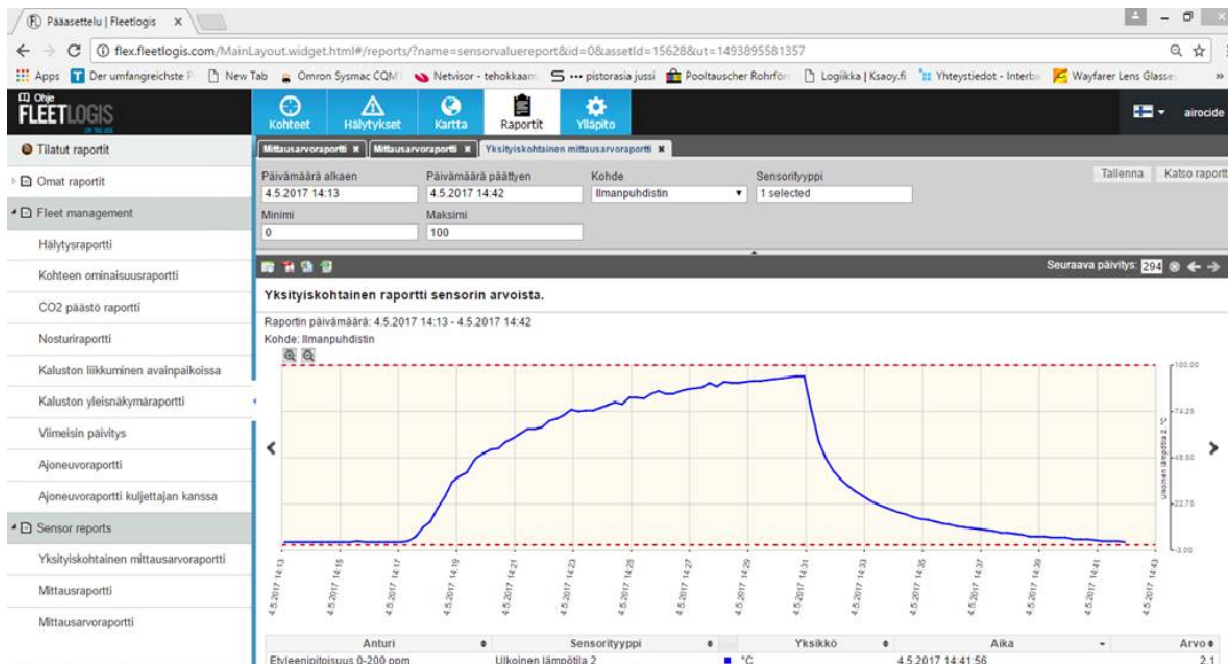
Pääasettelu | Fleetlogis ×

flex.fleetlogis.com/MainLayout.widget.html#/reports/?name=sensorvaluereport&id=0&assetId=15628&ut=1493895581357

Apps Der umfangreichste P New Tab Omron Sysmac CQM Netvisor - tehokkaam ••• pistorasia jussi Pooltauscher Rohrfön Logiikka | Ksaoy.fi Yhteystiedot - Interba Wayfarer Lens Glasse

Ohje
FLEETLOGIS

Kohteet Hälytykset Kartta Raportit Ylläpito

airocide

Tilatut raportit
Omat raportit
Fleet management
Hälytysraportti
Kohteen ominaisuusraportti
CO2 päästö raportti
Nosturiraportti
Kaluston liikkuminen avainpaikoissa
Kaluston yleisnäkymäraportti
Viimeisin päivitys
Ajoneuvoraportti
Ajoneuvoraportti kuljettajan kanssa
Sensor reports
Yksityiskohtainen mittausarvoraportti
Mittausraportti
Mittausarvoraportti

Mittausarvoraportti × Mittausarvoraportti × Yksityiskohtainen mittausarvoraportti ×

Päivämäärä alkaen
4.5.2017 14:13
Päivämäärä päättyen
4.5.2017 14:42
Kohde
Ilmanpuhdistin
Sensorityyppi
1 selected
Tallenna Katso raportti
Minimi
0
Maksimi
100

Seuraava päivitys: 294

Yksityiskohtainen raportti sensorin arvoista.

Raportin päivämäärä: 4.5.2017 14:13 - 4.5.2017 14:42
Kohde: Ilmanpuhdistin

100.00
74.28
48.50
22.78
-3.00
Ulkoinen lämpötila 2, °C

4.5.2017 14:13
4.5.2017 14:15
4.5.2017 14:17
4.5.2017 14:19
4.5.2017 14:21
4.5.2017 14:23
4.5.2017 14:25
4.5.2017 14:27
4.5.2017 14:29
4.5.2017 14:31
4.5.2017 14:33
4.5.2017 14:35
4.5.2017 14:37
4.5.2017 14:39
4.5.2017 14:41
4.5.2017 14:43

| Anturi | Sensorityyppi | Yksikkö | Aika | Arvo |
|---|---|---|---|---|
| Etyleenipitoisuus 0-200 ppm | Ulkoinen lämpötila 2 | °C | 4.5.2017 14:41:56 | 2.1 |